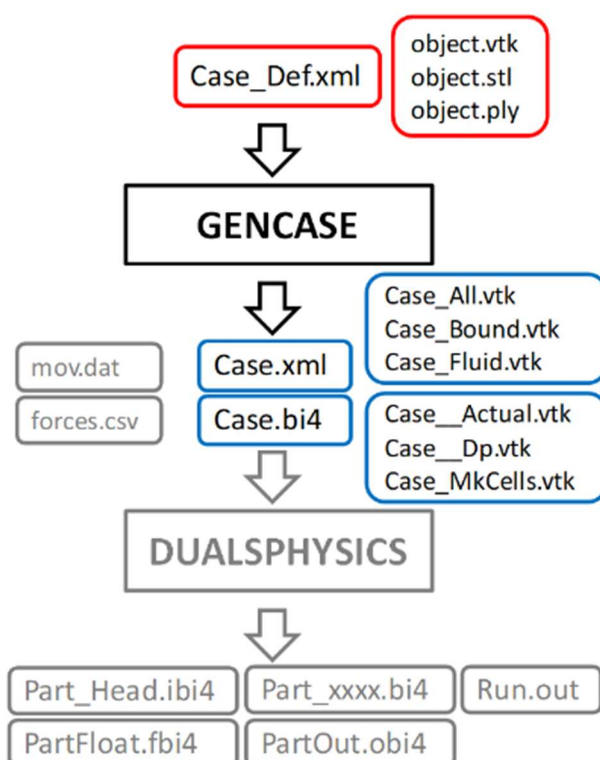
Case_Def.xml

object.vtk
object.stl
object.ply

GENCASE

Case_All.vtk
Case_Bound.vtk
Case_Fluid.vtk

mov.dat

forces.csv

Case.xml

Case.bi4

Case__Actual.vtk
Case__Dp.vtk
Case_MkCells.vtk

DUALSPHYSICS

Part_Head.ibi4

Part_xxxx.bi4

Run.out

PartFloat.fbi4

PartOut.obi4